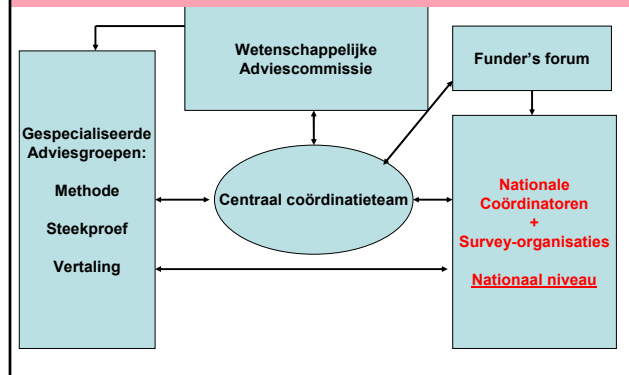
Wetenschappelijke Adviescommissie

Funder's forum

Gespecialiseerde Adviesgroepen:

Methode

Steekproef

Vertaling

Centraal coördinatieteam

Nationale Coördinatoren + Survey-organisaties

Nationaal niveau